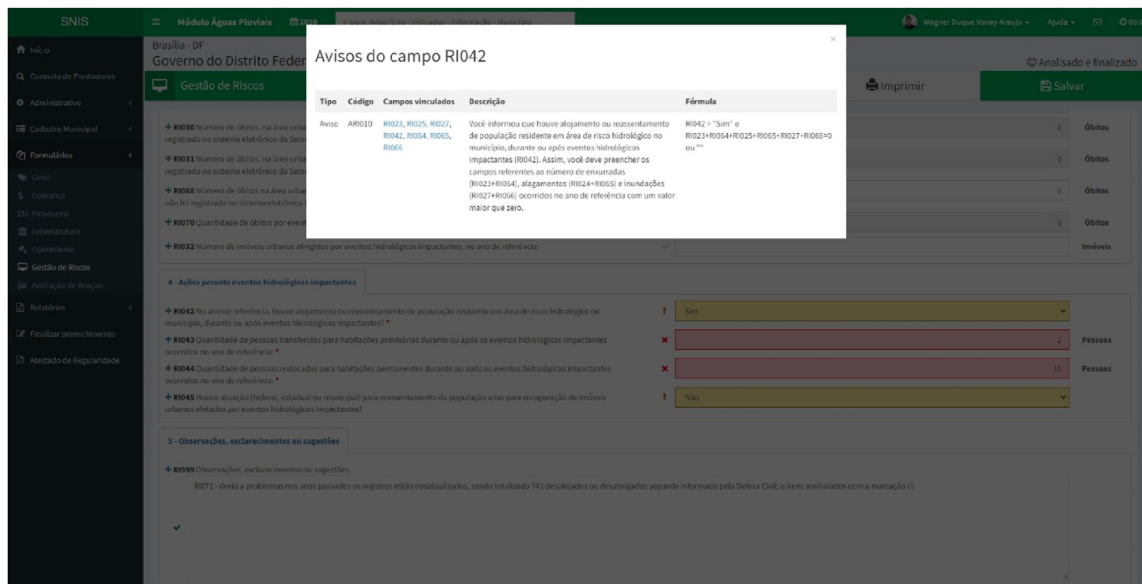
SNIS

Módulo Águas Pluviais 2020

Wagner Duque Voney Araujo Ajuda

Início

Consulta de Prestadores

Administrativo

Cadastro Municipal

Formulários

Geral

Cobrança

Financeiro

Infraestrutura

Operacional

Gestão de Riscos

Avaliação de Reações

Relatórios

Finalizar preenchimento

Atestado de Regularidade

Brasília - DF

Governo do Distrito Feder

Gestão de Riscos

Analisado e finalizado

Imprimir

Salvar

Avisos do campo RI042

| Tipo | Código | Campos vinculados | Descrição | Fórmula |
|---|---|---|---|---|
| Aviso | ARI010 | RI023, RI025, RI027, RI042, RI064, RI065, RI066 | Você informou que houve alojamento ou reassentamento de população residente em área de risco hidrológico no município, durante ou após eventos hidrológicos impactantes (RI042). Assim, você deve preencher os campos referentes ao número de enxurradas (RI023+RI064), alagamentos (RI024+RI065) e inundações (RI027+RI066) ocorridos no ano de referência com um valor maior que zero. | RI042 = "Sim" e RI023+RI064+RI025+RI065+RI027+RI066=0 ou "" |

+ RI030 Número de óbitos, na área urba registrado no sistema eletrônico da Sec

Óbitos

+ RI031 Número de óbitos, na área urba registrado no sistema eletrônico da Sec

Óbitos

+ RI068 Número de óbitos na área urba não foi registrado no sistema eletrônico

Óbitos

+ RI070 Quantidade de óbitos por event

Óbitos

+ RI032 Número de imóveis urbanos atingidos por eventos hidrológicos impactantes no ano de referência:

Imóveis

4 - Ações perante eventos hidrológicos impactantes

+ RI042 No ano de referência, houve alojamento ou reassentamento de população residente em área de risco hidrológico no município, durante ou após eventos hidrológicos impactantes? *

Sim

+ RI043 Quantidade de pessoas transferidas para habitações provisórias durante ou após os eventos hidrológicos impactantes ocorridos no ano de referência: *

2

Pessoas

+ RI044 Quantidade de pessoas realocadas para habitações permanentes durante ou após os eventos hidrológicos impactantes ocorridos no ano de referência: *

10

Pessoas

+ RI045 Houve atuação (federal, estadual ou municipal) para reassentamento da população e/ou para recuperação de imóveis urbanos afetados por eventos hidrológicos impactantes?

Não

5 - Observações, esclarecimentos ou sugestões

+ RI999 Observações, esclarecimentos ou sugestões

RI071 - devia a problemas nos anos passados os registros estão desatualizados, sendo totalizado 741 desalojados ou desabrigados segundo informado pela Defesa Civil; o itens assinalados com a marcação (!)